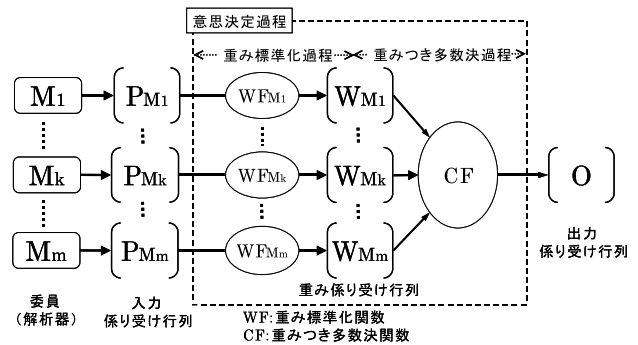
意思決定過程

重み標準化過程

重みつき多数決過程

$M_1$

$M_k$

$M_m$

$P_{M_1}$

$P_{M_k}$

$P_{M_m}$

$WF_{M_1}$

$WF_{M_k}$

$WF_{M_m}$

$W_{M_1}$

$W_{M_k}$

$W_{M_m}$

CF

O

出力
係り受け行列

委員
（解析器）

入力
係り受け行列

重み係り受け行列

WF:重み標準化関数
CF:重みつき多数決関数